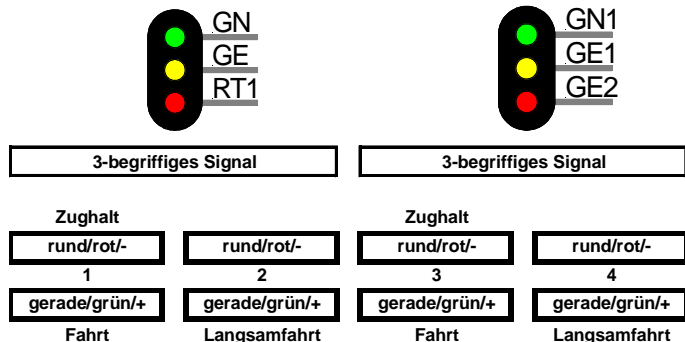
GN
GE
RT1

GN1
GE1
GE2

3-begriffiges Signal

3-begriffiges Signal

Zughalt
rund/rot/-
1
gerade/grün/+
Fahrt

rund/rot/-
2
gerade/grün/+
Langsamfahrt

Zughalt
rund/rot/-
3
gerade/grün/+
Fahrt

rund/rot/-
4
gerade/grün/+
Langsamfahrt